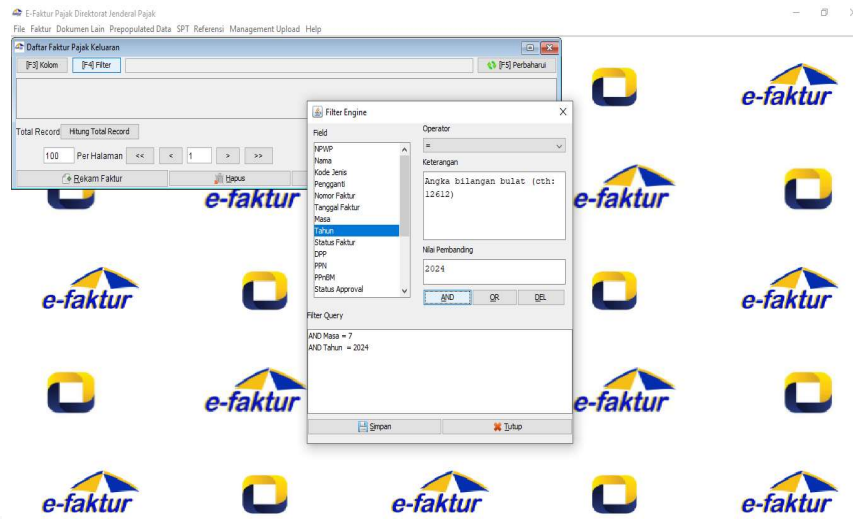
E-Faktur Pajak Direktorat Jenderal Pajak

File Faktur Dokumen Lain Prepopulated Data SPT Referensi Management Upload Help

Daftar Faktur Pajak Keluaran

[F3] Kolom [F4] Filter [F5] Perbaharui

Total Record Hitung Total Record

100 Per Halaman << < 1 > >>

Rekam Faktur Hapus

Filter Engine

Field

NPWP
Nama
Kode Jenis
Pengganti
Nomor Faktur
Tanggal Faktur
Masa
Tahun
Status Faktur
DPP
PPN
PPnBM
Status Approval

Operator

=

Keterangan

Angka bilangan bulat (cth: 12612)

Nilai Pembanding

2024

AND OR DEL

Filter Query

AND Masa = 7
AND Tahun = 2024

Simpan Tutup

e-faktur e-faktur e-faktur e-faktur e-faktur e-faktur e-faktur e-faktur e-faktur e-faktur